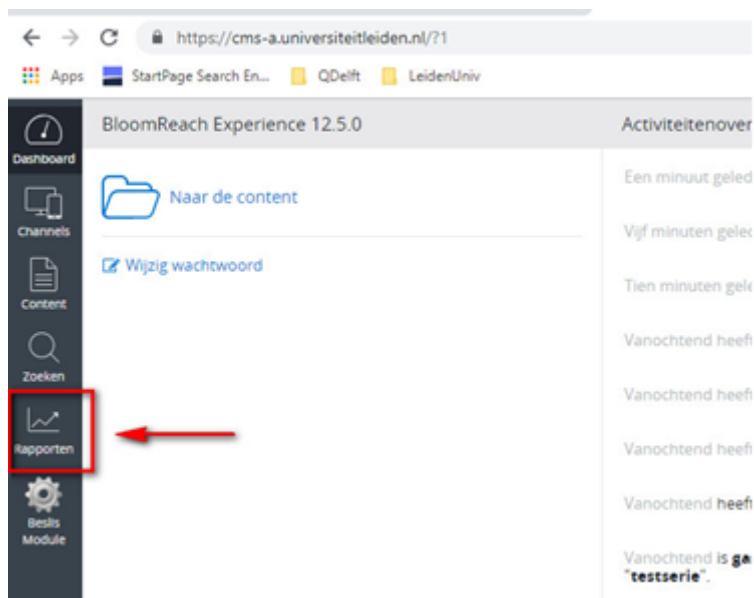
https://cms-a.universiteitleiden.nl/?1

Apps StartPage Search En... QDelft LeidenUniv

Dashboard
Channels
Content
Zoeken
Rapporten
Beslis Module

BloomReach Experience 12.5.0

Naar de content

Wijzig wachtwoord

Activiteitenover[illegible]

Een minuut geled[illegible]

Vijf minuten gele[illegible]

Tien minuten gel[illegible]

Vanochtend heef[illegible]

Vanochtend heef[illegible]

Vanochtend heef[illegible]

Vanochtend heef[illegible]

Vanochtend is ga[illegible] "testserie".